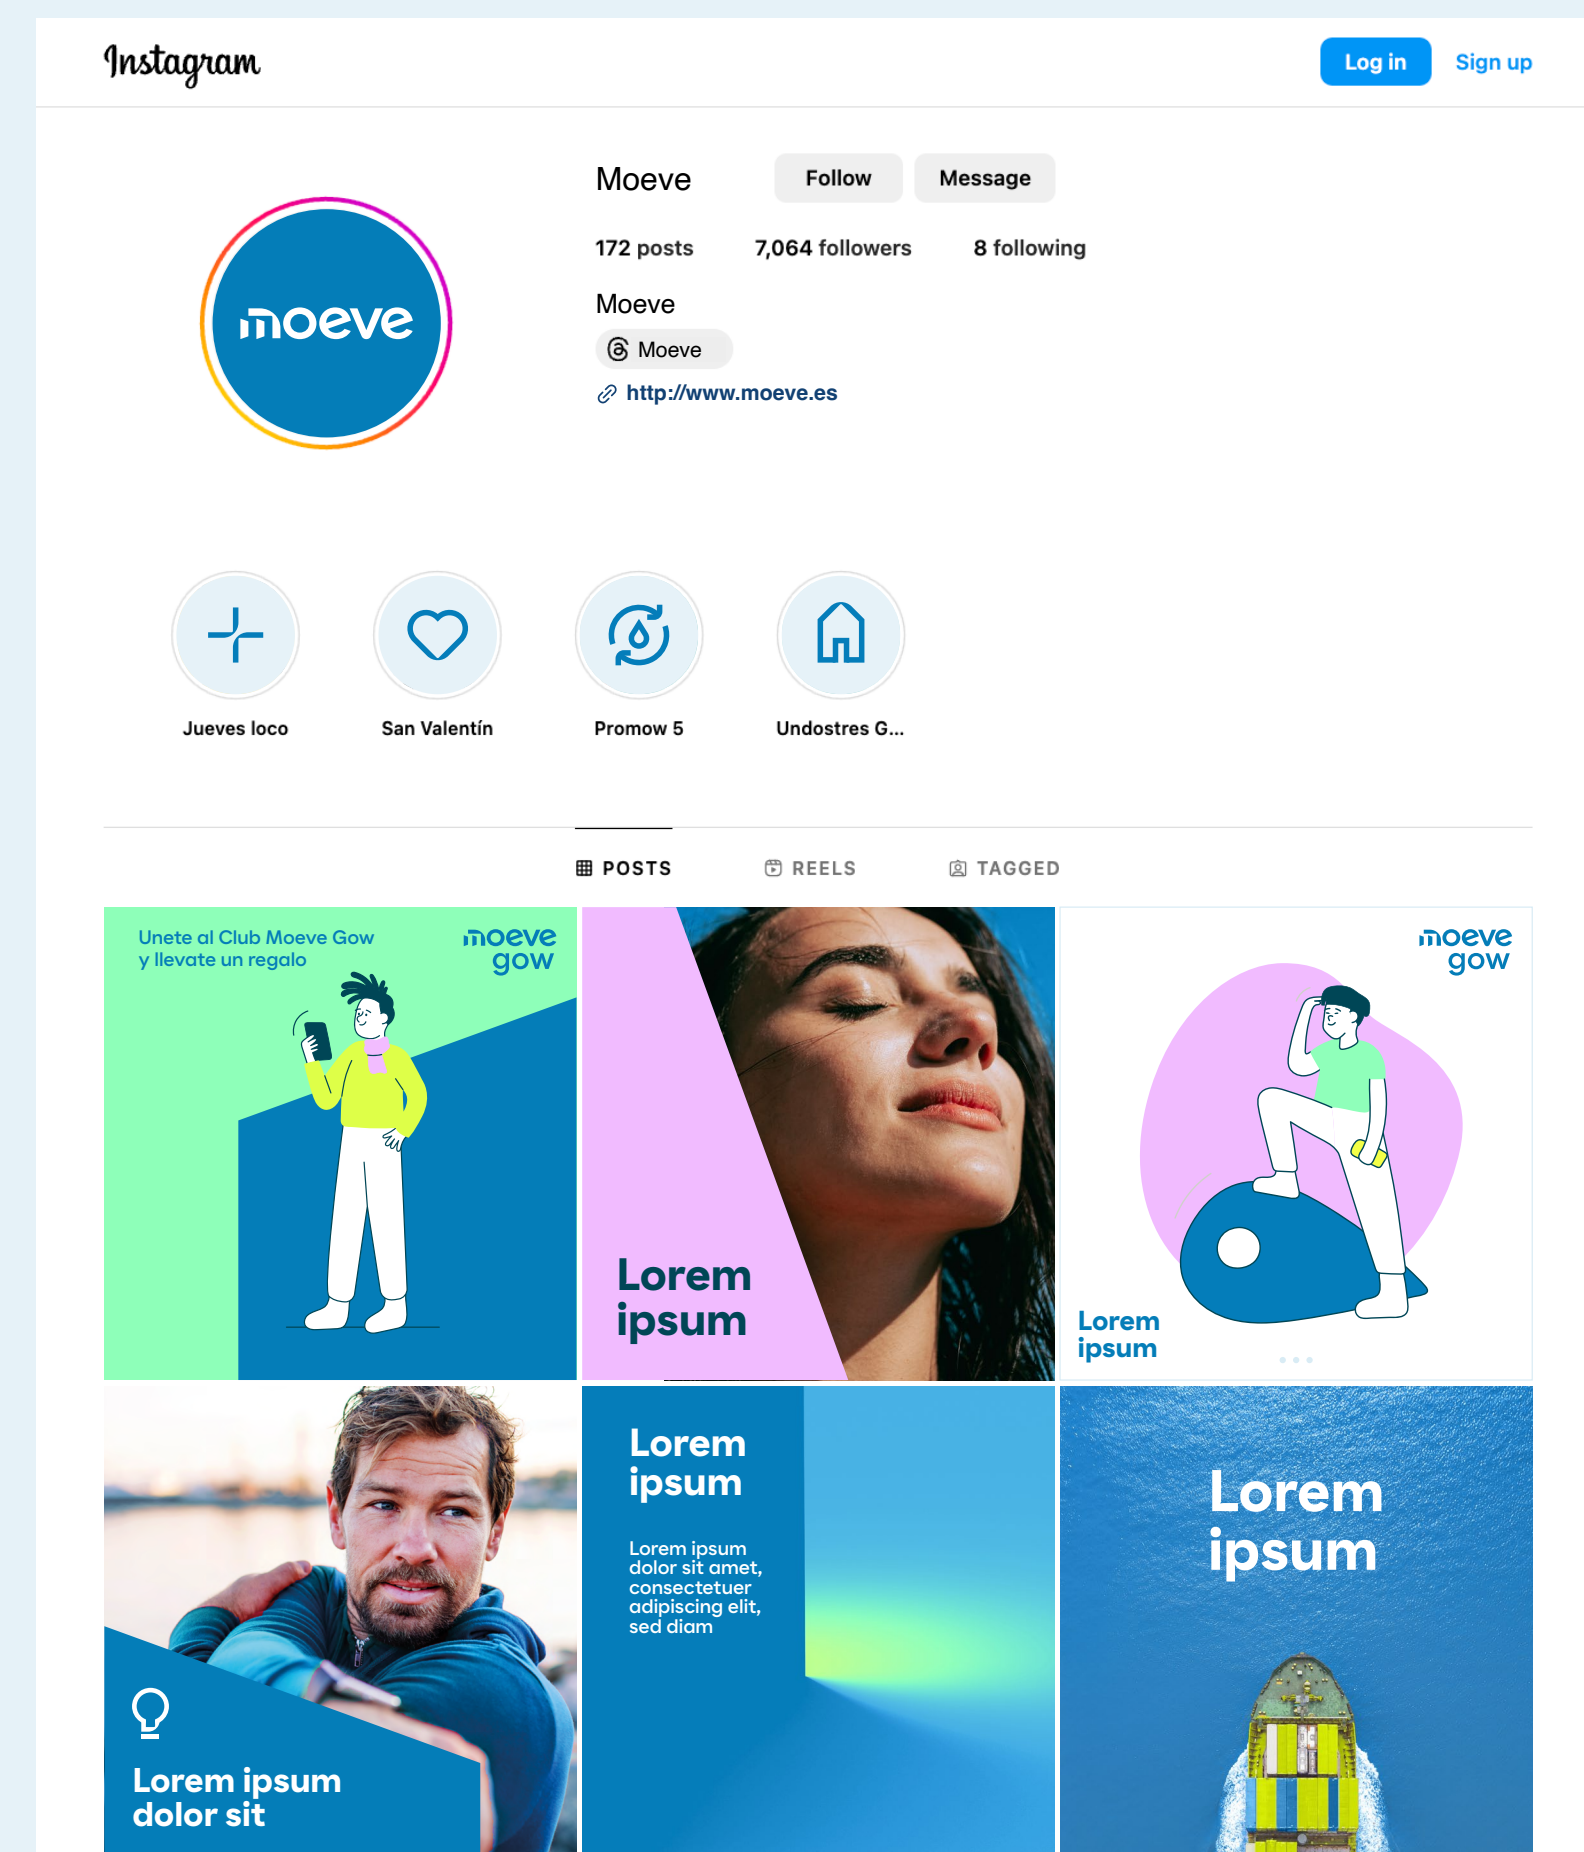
Instagram

Log in Sign up

Moeve Follow Message

172 posts 7,064 followers 8 following

Moeve

Moeve

http://www.moeve.es

moeve

Jueves loco

San Valentín

Promow 5

Undostres G...

POSTS REELS TAGGED

Unete al Club Moeve Gow y llevate un regalo

moeve gow

Lorem ipsum

moeve gow

Lorem ipsum

Lorem ipsum dolor sit

Lorem ipsum

Lorem ipsum dolor sit amet, consectetuer adipiscing elit, sed diam

Lorem ipsum